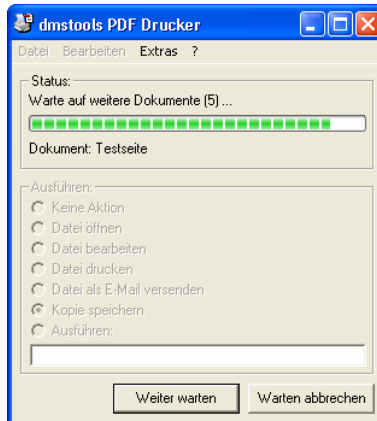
dmstools PDF Drucker

Datei Bearbeiten Extras ?

Status:

Warte auf weitere Dokumente (5) ...

Dokument: Testseite

Ausführen:

Keine Aktion

Datei öffnen

Datei bearbeiten

Datei drucken

Datei als E-Mail versenden

Kopie speichern

Ausführen:

Weiter warten

Warten abbrechen